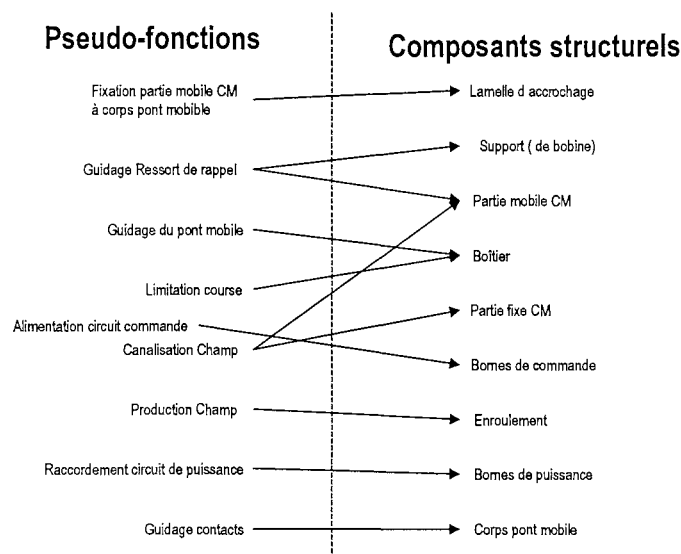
Pseudo-fonctions

Fixation partie mobile CM à corps pont mobible

Guidage Ressort de rappel

Guidage du pont mobile

Limitation course

Alimentation circuit commande

Canalisation Champ

Production Champ

Raccordement circuit de puissance

Guidage contacts

Composants structurels

Lamelle d accrochage

Support ( de bobine)

Partie mobile CM

Boîtier

Partie fixe CM

Bornes de commande

Enroulement

Bornes de puissance

Corps pont mobile